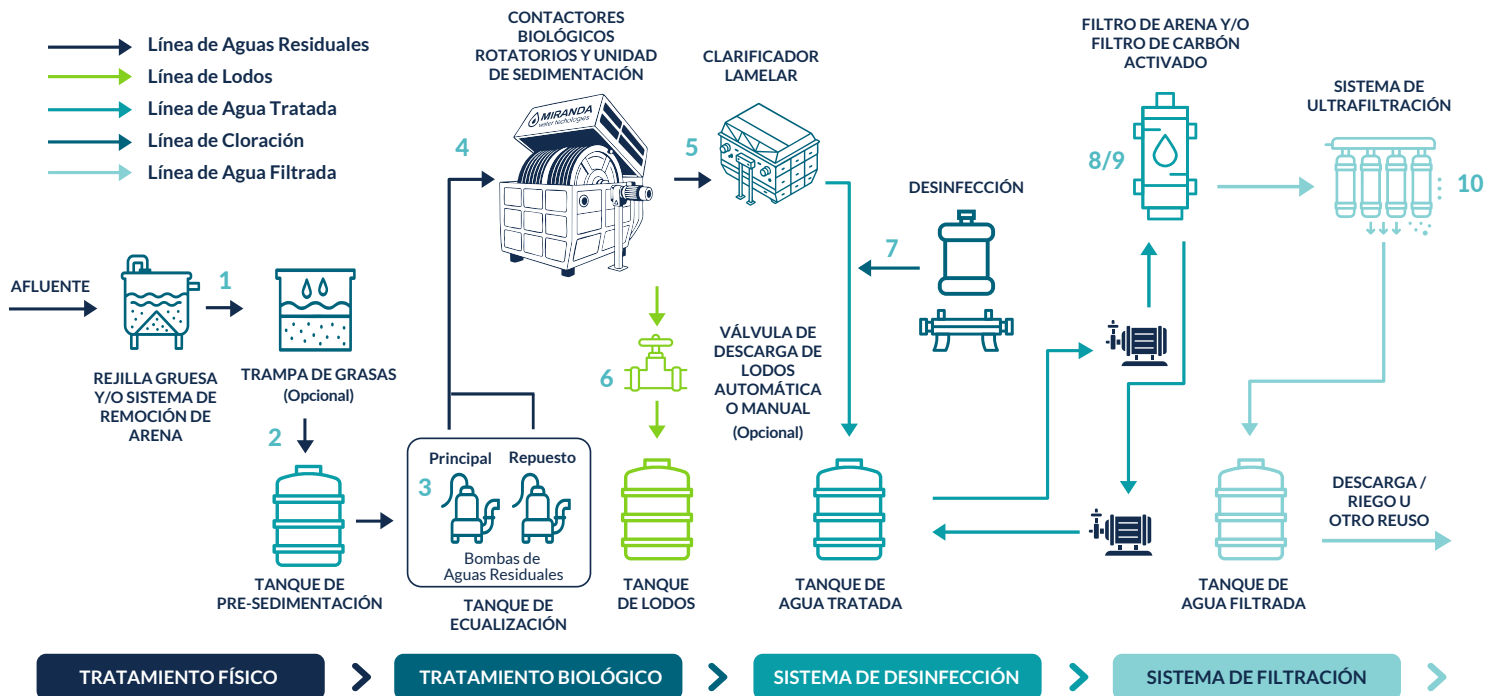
Línea de Aguas Residuales
Línea de Lodos
Línea de Agua Tratada
Línea de Cloración
Línea de Agua Filtrada

CONTACTORES BIOLÓGICOS ROTATORIOS Y UNIDAD DE SEDIMENTACIÓN

MIRANDA water technologies

CLARIFICADOR LAMELAR

FILTRO DE ARENA Y/O FILTRO DE CARBÓN ACTIVADO

SISTEMA DE ULTRAFILTRACIÓN

4

5

8/9

10

DESINFECCIÓN

7

AFLUENTE

1

REJILLA GRUESA Y/O SISTEMA DE REMOCIÓN DE ARENA

TRAMPA DE GRASAS (Opcional)

6

VÁLVULA DE DESCARGA DE LODOS AUTOMÁTICA O MANUAL (Opcional)

2

Principal

Repuesto

3

Bombas de Aguas Residuales

DESCARGA / RIEGO U OTRO REUSO

TANQUE DE PRE-SEDIMENTACIÓN

TANQUE DE ECUALIZACIÓN

TANQUE DE LODOS

TANQUE DE AGUA TRATADA

TANQUE DE AGUA FILTRADA

TRATAMIENTO FÍSICO

TRATAMIENTO BIOLÓGICO

SISTEMA DE DESINFECCIÓN

SISTEMA DE FILTRACIÓN